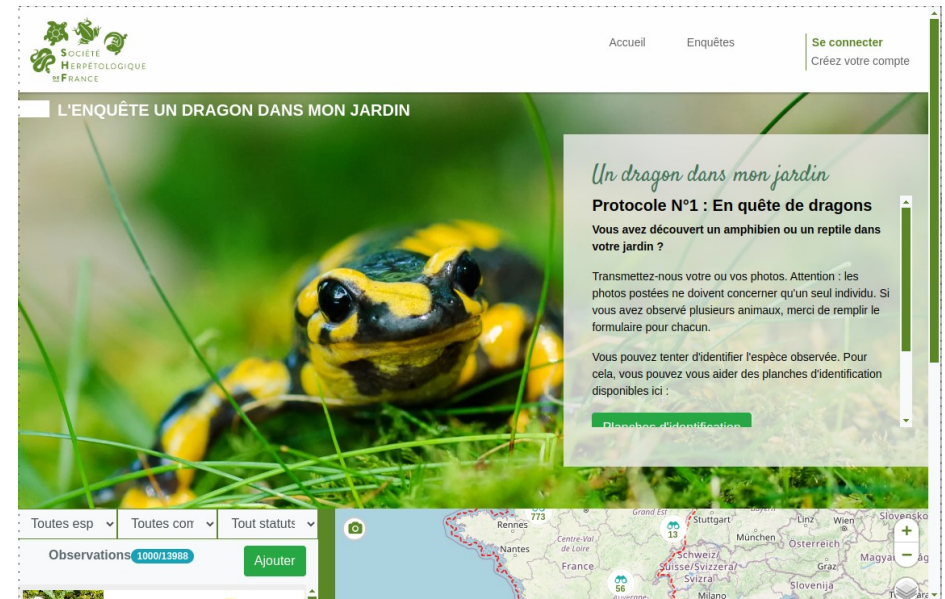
Société Herpétologique de France

Accueil
Enquêtes
Se connecter
Créez votre compte

L'ENQUÊTE UN DRAGON DANS MON JARDIN

Un dragon dans mon jardin

Protocole N°1 : En quête de dragons

Vous avez découvert un amphibien ou un reptile dans votre jardin ?

Transmettez-nous votre ou vos photos. Attention : les photos postées ne doivent concerner qu'un seul individu. Si vous avez observé plusieurs animaux, merci de remplir le formulaire pour chacun.

Vous pouvez tenter d'identifier l'espèce observée. Pour cela, vous pouvez vous aider des planches d'identification disponibles ici :

Planches d'identification

Toutes esp
Toutes com
Tout statuts

Observations 1000/13988
Ajouter

773
Rennes
Nantes
Centre-Val de Loire
France
Grand Est
13
Stuttgart
München
Linz
Wien
Österreich
Slovensko
Schweiz/ Suisse/Svizzera/ Svizra
Graz
Magyar
Slovenija
56
Auvergne
Milano
+
−